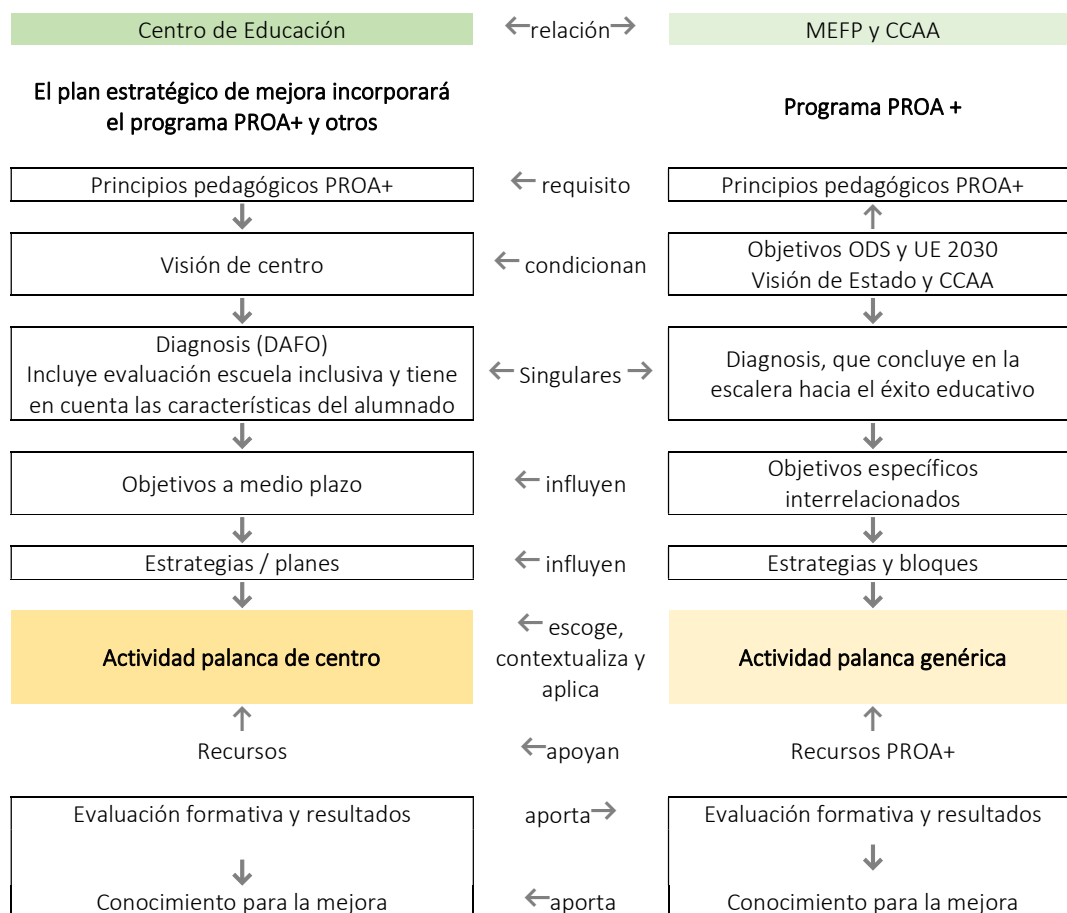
Centro de Educación

← relación →

MEFP y CCAA

El plan estratégico de mejora incorporará el programa PROA+ y otros

Programa PROA +

Principios pedagógicos PROA+

← requisito

Principios pedagógicos PROA+

Visión de centro

← condicionan

Objetivos ODS y UE 2030
Visión de Estado y CCAA

Diagnosis (DAFO)
Incluye evaluación escuela inclusiva y tiene en cuenta las características del alumnado

← Singulares →

Diagnosis, que concluye en la escalera hacia el éxito educativo

Objetivos a medio plazo

← influyen

Objetivos específicos interrelacionados

Estrategias / planes

← influyen

Estrategias y bloques

Actividad palanca de centro

← escoge, contextualiza y aplica

Actividad palanca genérica

Recursos

← apoyan

Recursos PROA+

Evaluación formativa y resultados

aporta →

Evaluación formativa y resultados

Conocimiento para la mejora

← aporta

Conocimiento para la mejora